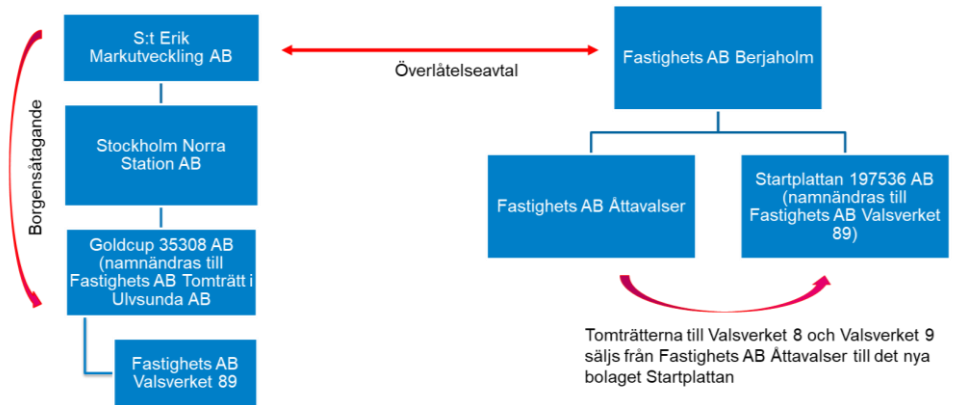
Borgensåtagande

S:t Erik Markutveckling AB

Stockholm Norra Station AB

Goldcup 35308 AB (namnändras till Fastighets AB Tomträtt i Ulvsunda AB

Fastighets AB Valsverket 89

Överlåtelseavtal

Fastighets AB Berjaholm

Fastighets AB Åttavalser

Startplattan 197536 AB (namnändras till Fastighets AB Valsverket 89)

Tomträtterna till Valsverket 8 och Valsverket 9 säljs från Fastighets AB Åttavalser till det nya bolaget Startplattan